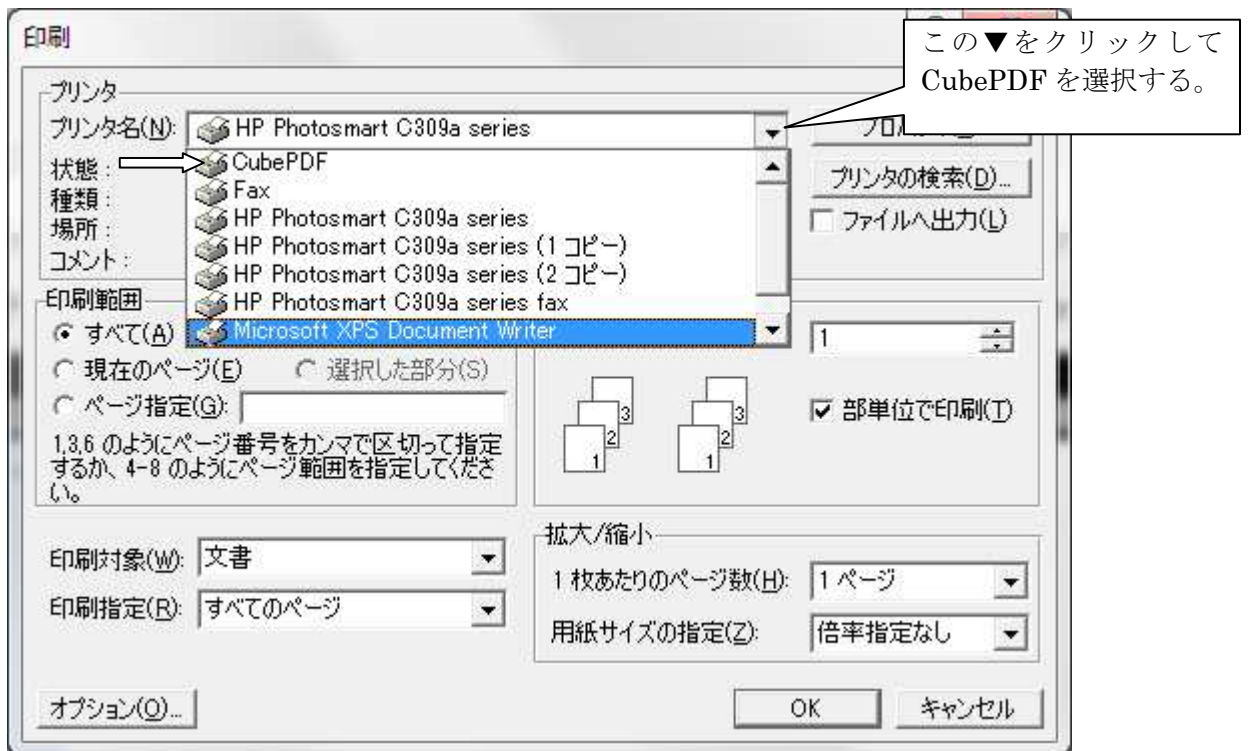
印刷

この▼をクリックしてCubePDFを選択する。

プリンタ
プリンタ名(N): HP Photosmart C309a series
状態:
種類:
場所:
コメント:

CubePDF
Fax
HP Photosmart C309a series
HP Photosmart C309a series (1 コピー)
HP Photosmart C309a series (2 コピー)
HP Photosmart C309a series fax
Microsoft XPS Document Writer

プロパティ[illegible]
プリンタの検索(D)...
ファイルへ出力(L)

印刷範囲
すべて(A)
現在のページ(E)
選択した部分(S)
ページ指定(G):
1,3,6 のようにページ番号をカンマで区切って指定するか、4-8 のようにページ範囲を指定してください。

1
3 2 1
3 2 1
部単位で印刷(T)

印刷対象(W): 文書
印刷指定(R): すべてのページ

拡大/縮小
1 枚あたりのページ数(H): 1 ページ
用紙サイズの指定(Z): 倍率指定なし

オプション(O)...
OK
キャンセル